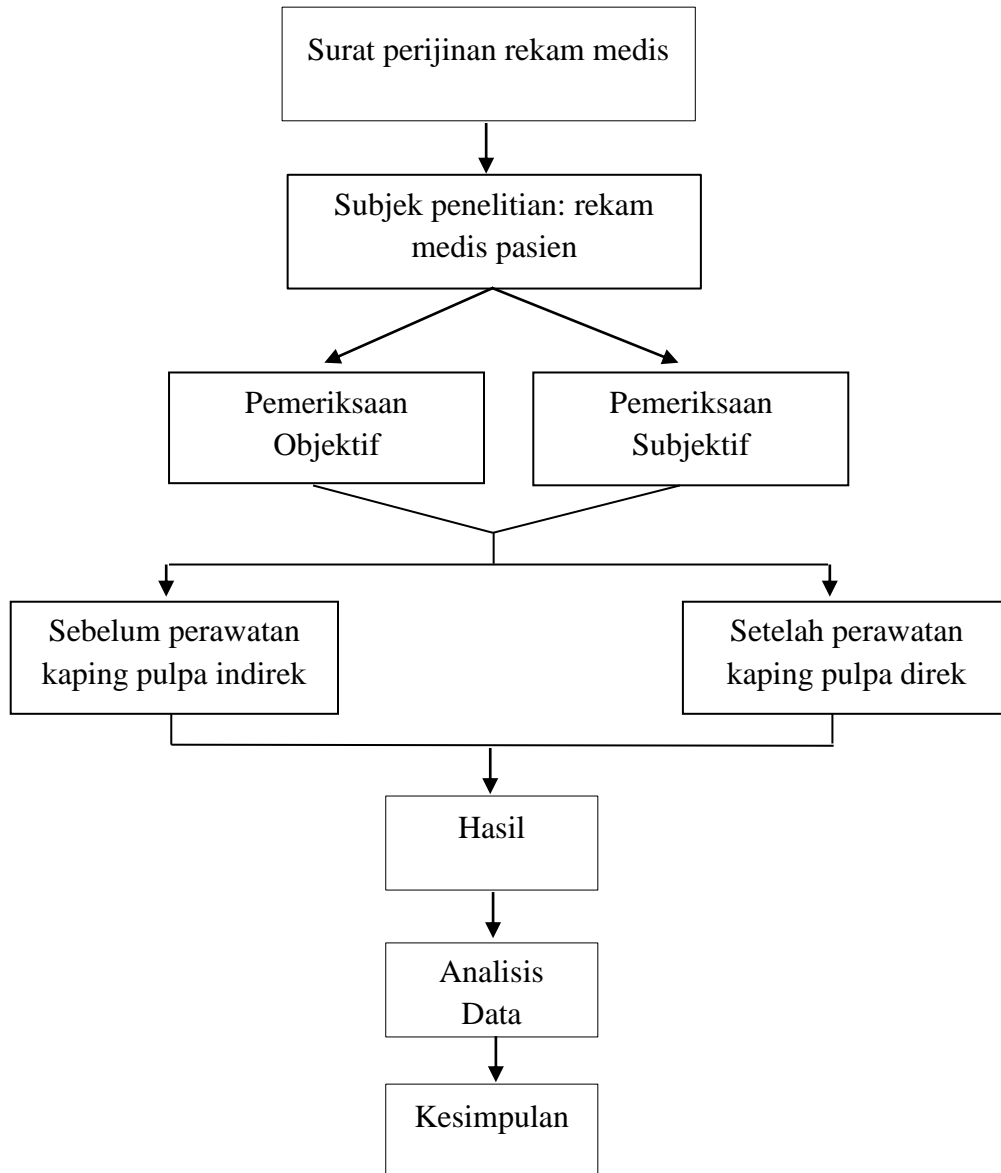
Surat perijinan rekam medis

Subjek penelitian: rekam medis pasien

Pemeriksaan Objektif

Pemeriksaan Subjektif

Sebelum perawatan kaping pulpa indirek

Setelah perawatan kaping pulpa direk

Hasil

Analisis Data

Kesimpulan